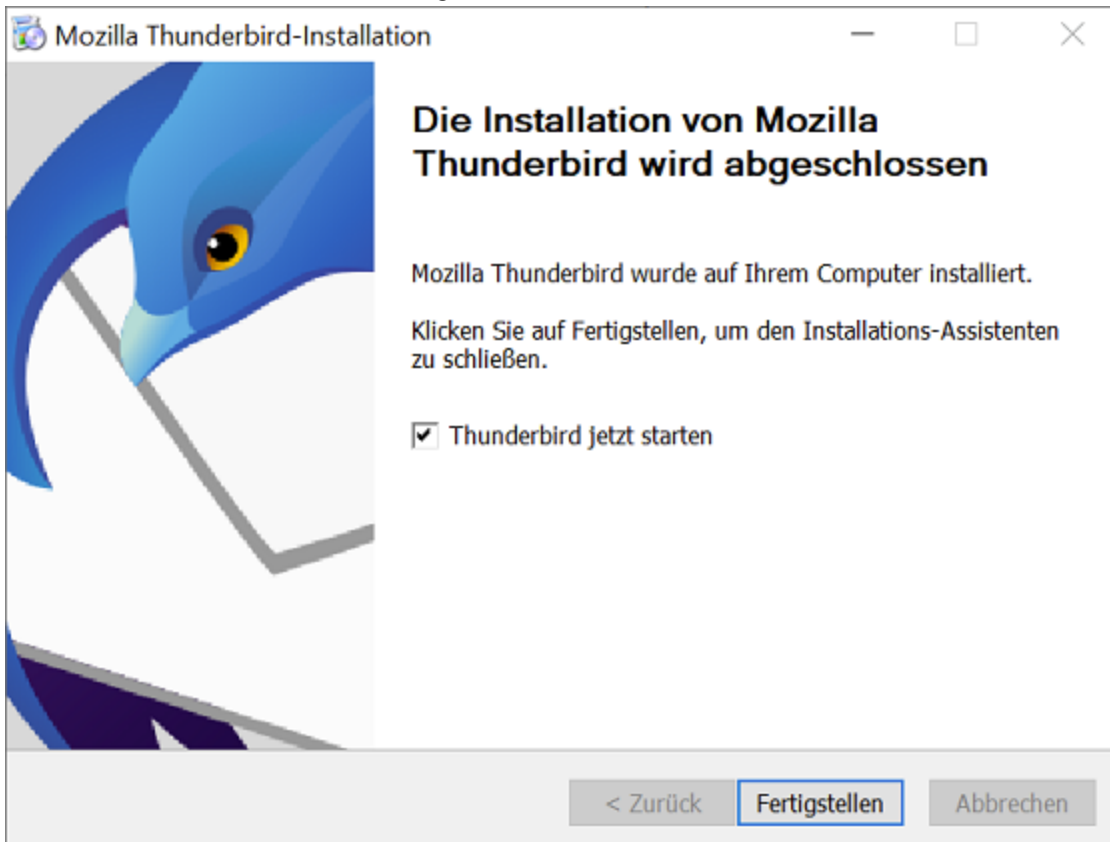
Mozilla Thunderbird-Installation

Die Installation von Mozilla Thunderbird wird abgeschlossen

Mozilla Thunderbird wurde auf Ihrem Computer installiert.

Klicken Sie auf Fertigstellen, um den Installations-Assistenten zu schließen.

☑ Thunderbird jetzt starten

< Zurück | Fertigstellen | Abbrechen